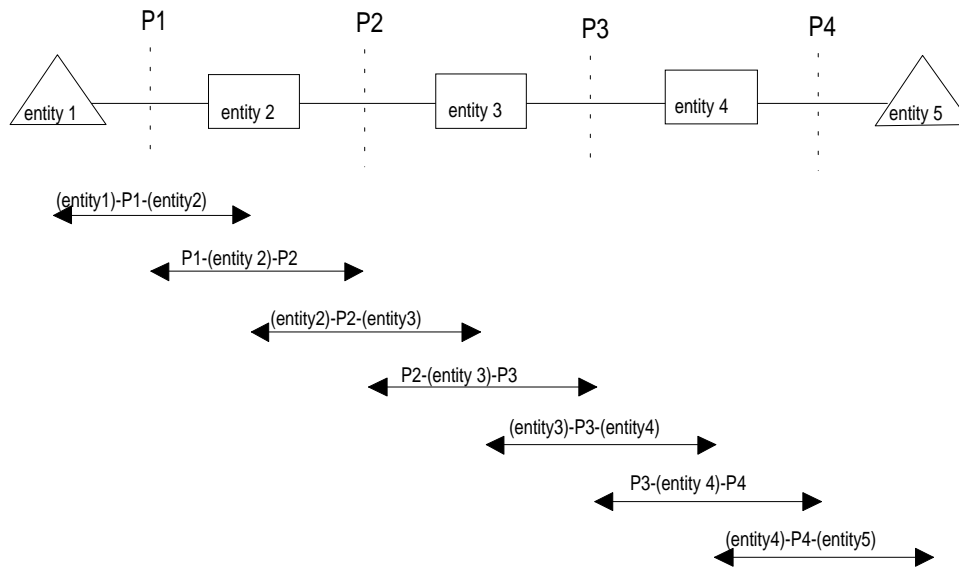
P1
P2
P3
P4
entity 1
entity 2
entity 3
entity 4
entity 5

(entity1)-P1-(entity2)

P1-(entity 2)-P2

(entity2)-P2-(entity3)

P2-(entity 3)-P3

(entity3)-P3-(entity4)

P3-(entity 4)-P4

(entity4)-P4-(entity5)